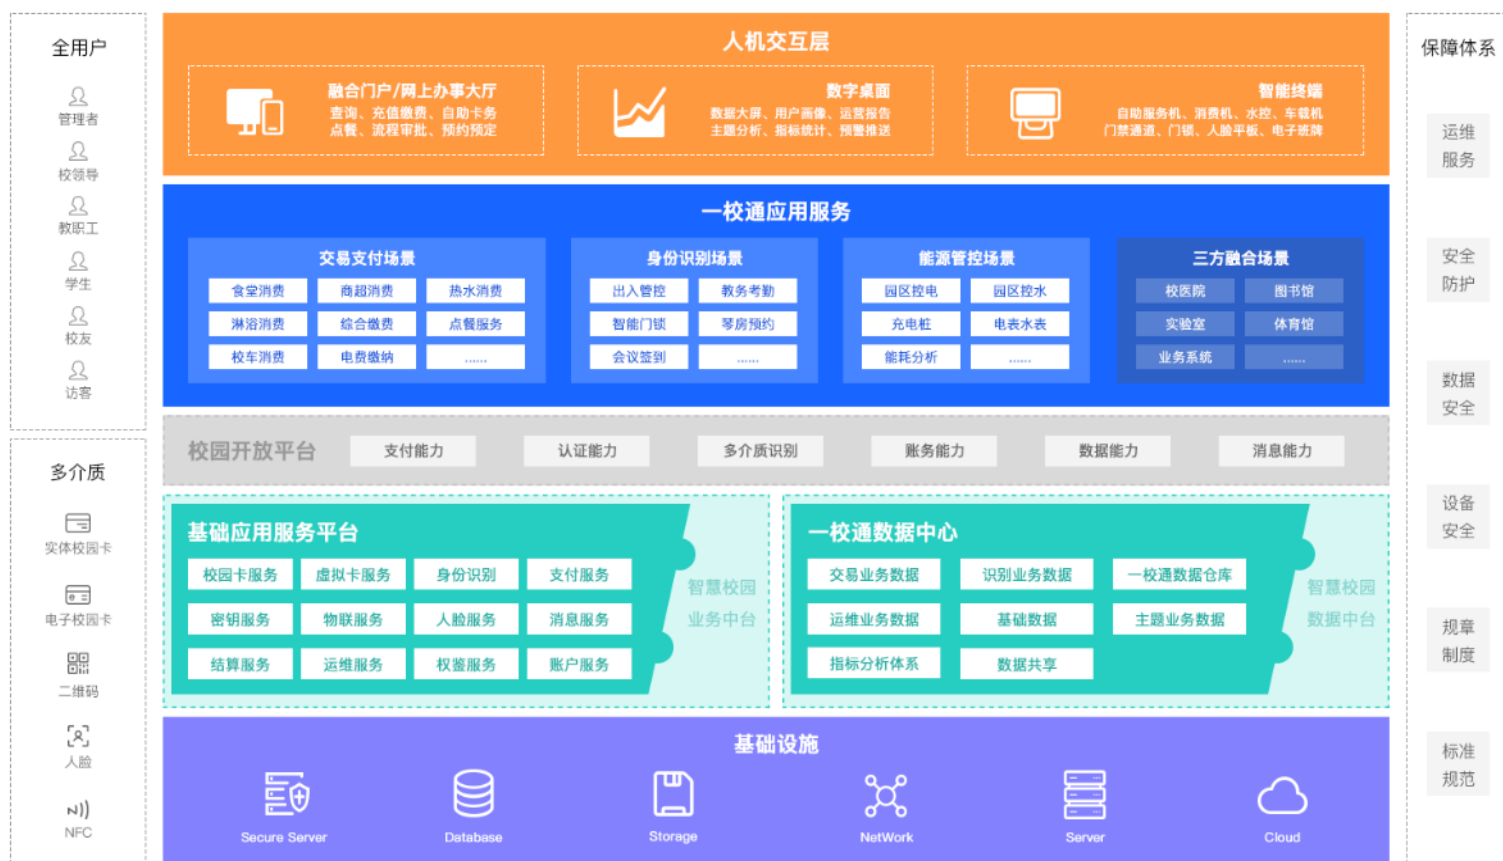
全用户

管理者
校领导
教职工
学生
校友
访客

多介质

实体校园卡
电子校园卡
二维码
人脸
NFC

人机交互层

融合门户/网上办事大厅
查询、充值缴费、自助卡务
点餐、流程审批、预约预定

数字桌面
数据大屏、用户画像、运营报告
主题分析、指标统计、预警推送

智能终端
自助服务机、消费机、水控、车载机
门禁通道、门锁、人脸平板、电子班牌

一校通应用服务

交易支付场景
| 食堂消费 | 商超消费 | 热水消费 |
|---|---|---|
| 淋浴消费 | 综合缴费 | 点餐服务 |
| 校车消费 | 电费缴纳 | ...... |

身份识别场景
| 出入管控 | 教务考勤 |
|---|---|
| 智能门锁 | 琴房预约 |
| 会议签到 | ...... |

能源管控场景
| 园区控电 | 园区控水 |
|---|---|
| 充电桩 | 电表水表 |
| 能耗分析 | ...... |

三方融合场景
| 校医院 | 图书馆 |
|---|---|
| 实验室 | 体育馆 |
| 业务系统 | ...... |

校园开放平台
支付能力
认证能力
多介质识别
账务能力
数据能力
消息能力

基础应用服务平台
| 校园卡服务 | 虚拟卡服务 | 身份识别 | 支付服务 |
|---|---|---|---|
| 密钥服务 | 物联服务 | 人脸服务 | 消息服务 |
| 结算服务 | 运维服务 | 权鉴服务 | 账户服务 |

智慧校园
业务中台

一校通数据中心
| 交易业务数据 | 识别业务数据 | 一校通数据仓库 |
|---|---|---|
| 运维业务数据 | 基础数据 | 主题业务数据 |
| 指标分析体系 | 数据共享 | |

智慧校园
数据中台

基础设施
Secure Server
Database
Storage
NetWork
Server
Cloud

保障体系

运维
服务

安全
防护

数据
安全

设备
安全

规章
制度

标准
规范